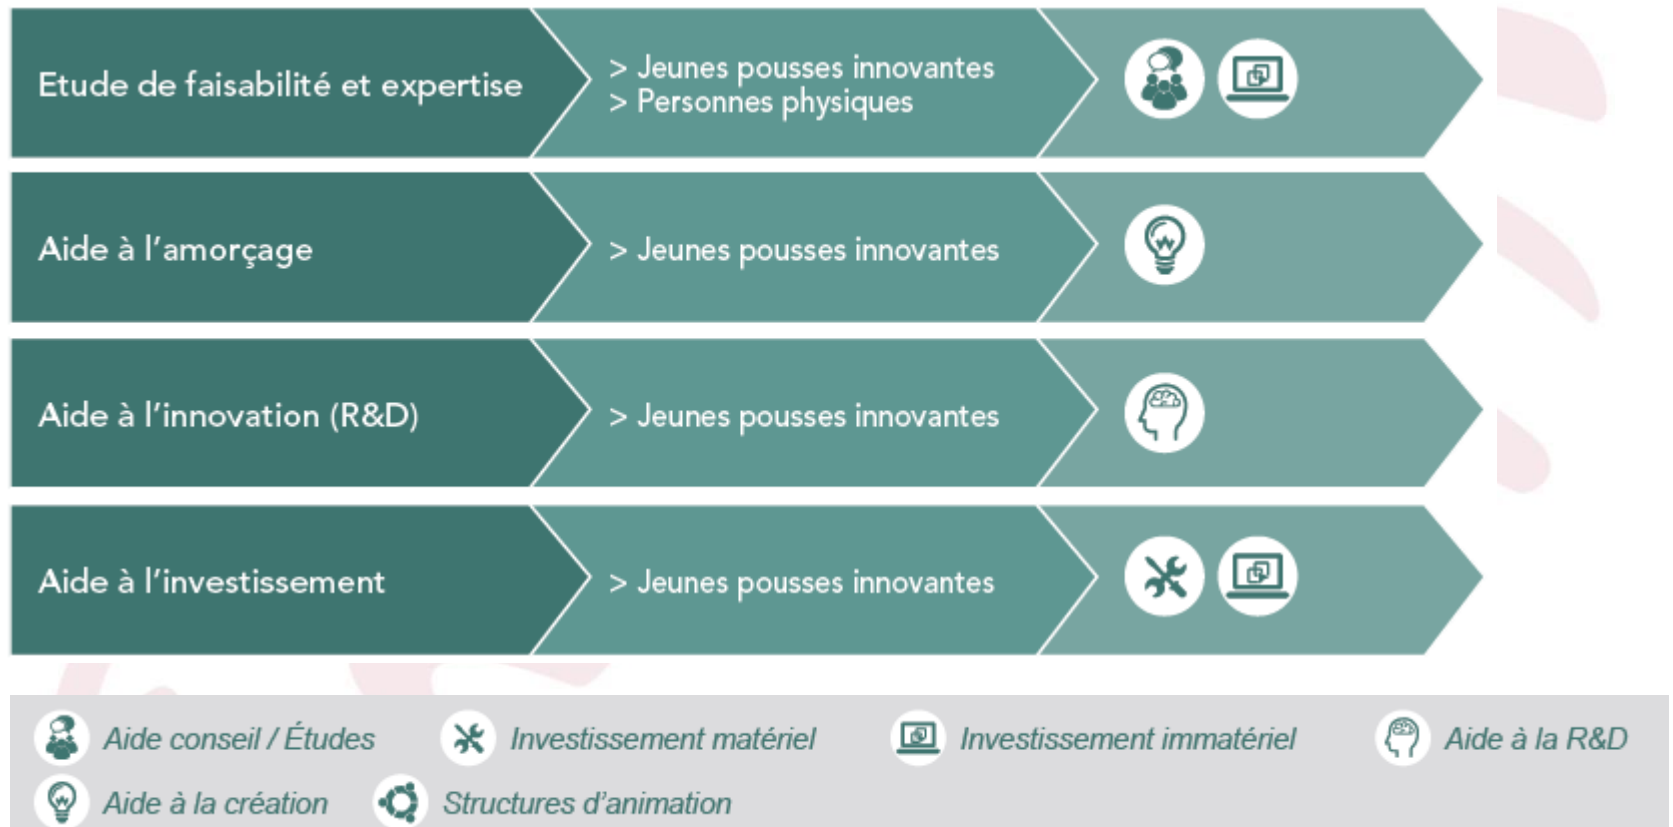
Etude de faisabilité et expertise

> Jeunes pousses innovantes
> Personnes physiques

Aide à l'amorçage

> Jeunes pousses innovantes

Aide à l'innovation (R&D)

> Jeunes pousses innovantes

Aide à l'investissement

> Jeunes pousses innovantes

Aide conseil / Études

Investissement matériel

Investissement immatériel

Aide à la R&D

Aide à la création

Structures d'animation